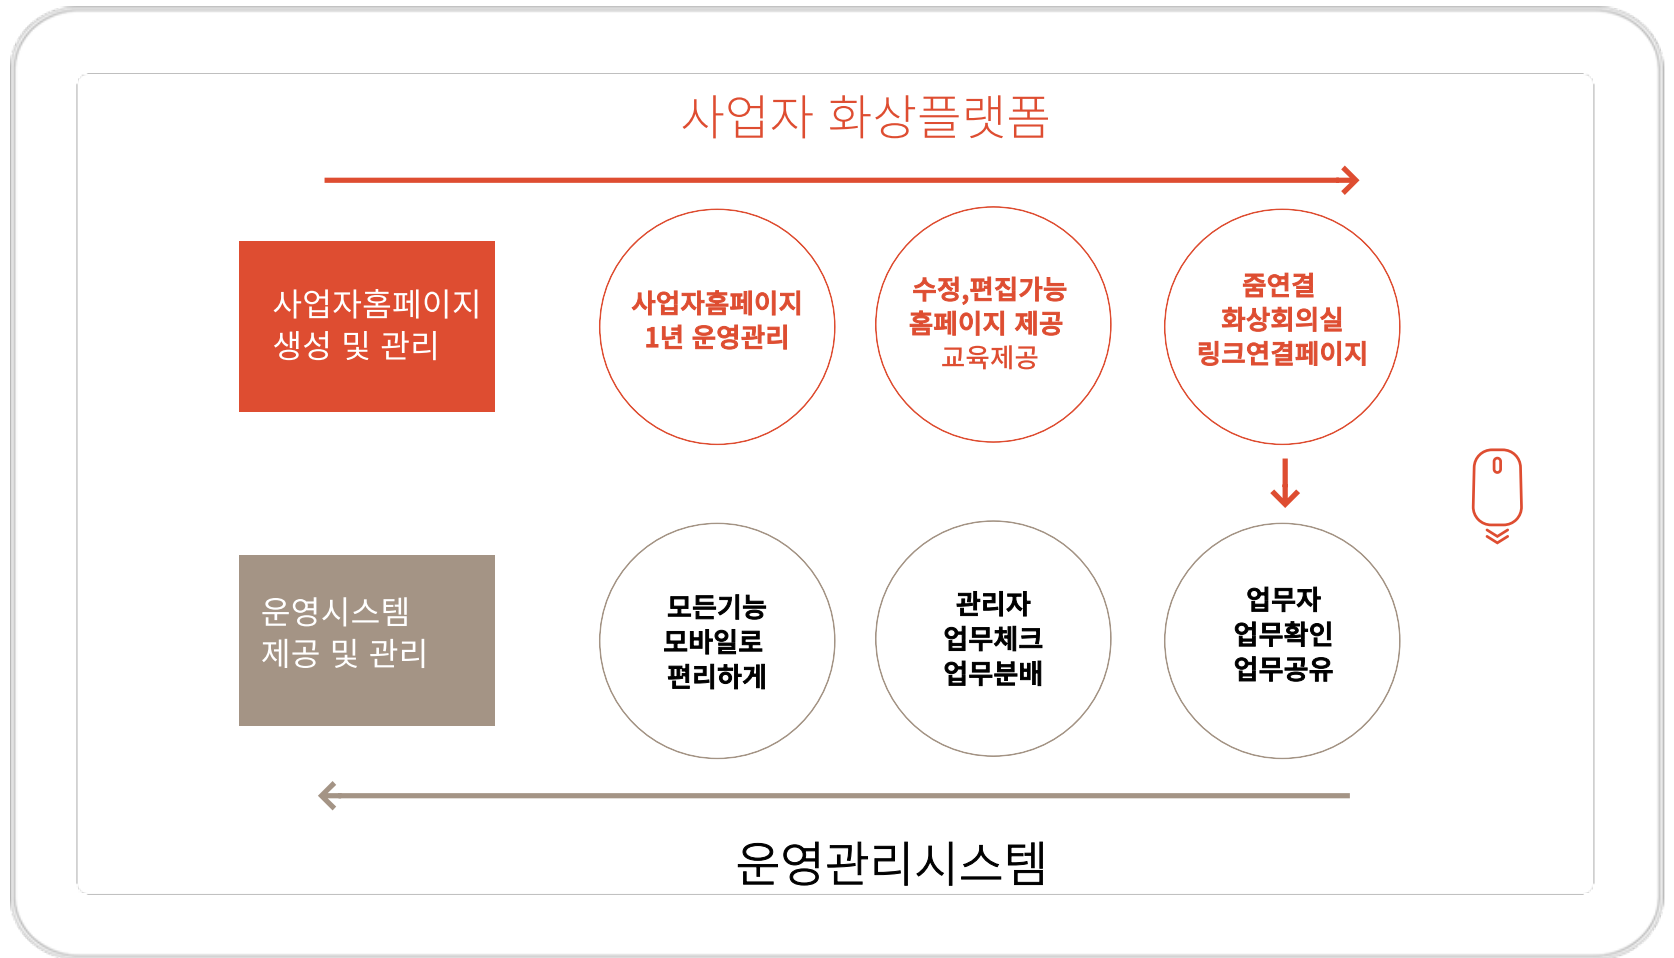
사업자 화상플랫폼

사업자홈페이지 생성 및 관리

사업자홈페이지 1년 운영관리

수정,편집가능 홈페이지 제공 교육제공

줌연결 화상회의실 링크연결페이지

0

운영시스템 제공 및 관리

모든기능 모바일로 편리하게

관리자 업무체크 업무분배

업무자 업무확인 업무공유

운영관리시스템